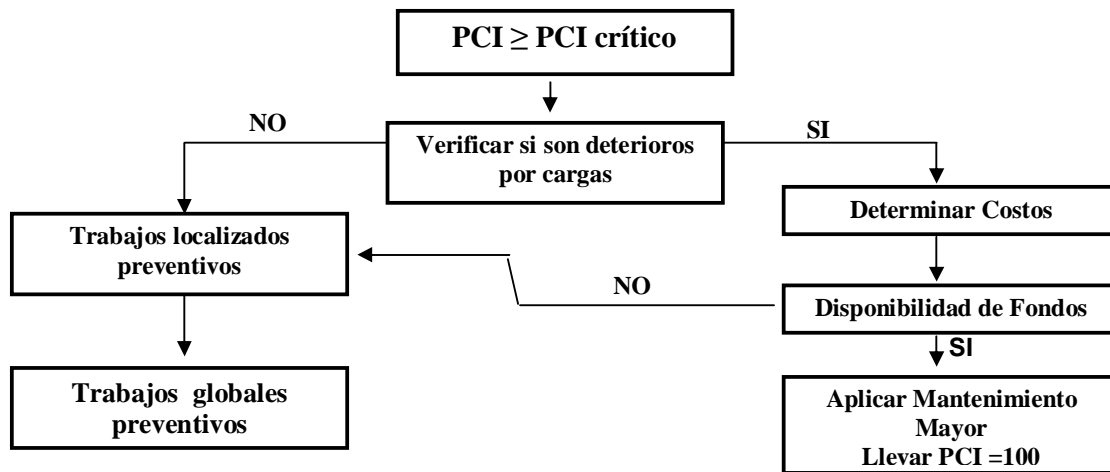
PCI ≥ PCI crítico

NO

Verificar si son deterioros por cargas

SI

Determinar Costos

Trabajos localizados preventivos

NO

Disponibilidad de Fondos

SI

Trabajos globales preventivos

Aplicar Mantenimiento Mayor
Llevar PCI =100